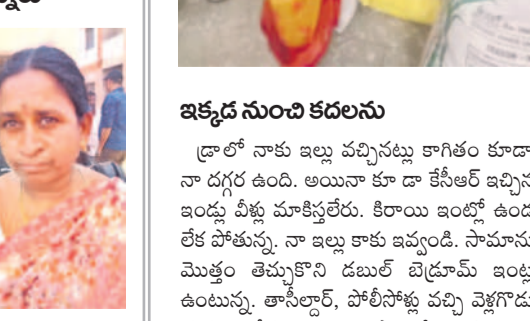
ఇక్కడ నుంచి కదలను

డ్రాలో నాకు ఇల్లు వచ్చినట్లు కాగితం కూడా నా దగ్గర ఉంది. అయినా కూ డా కేసీఆర్ ఇచ్చిన ఇండ్లు వీళ్లు మాకిస్తలేరు. కిరాయి ఇంట్లో ఉండ లేక పోతున్న. నా ఇల్లు కాకు ఇవ్వండి. సామాను మొత్తం తెచ్చుకొని డబుల్ బెడ్రూమ్ ఇంట్ల ఉంటున్న. తాసీల్దార్, పోలీసోళ్లు వచ్చి వెళ్లగొడు